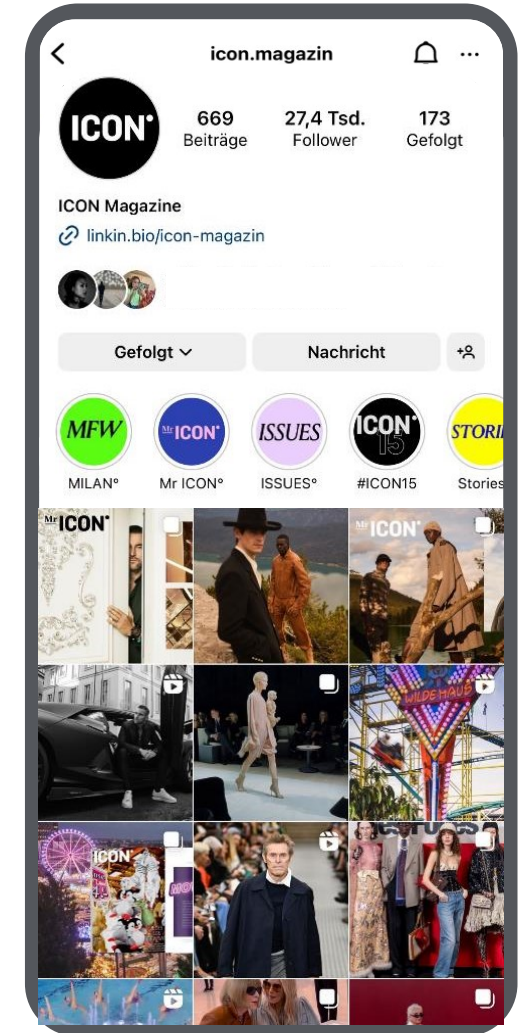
icon.magazin

ICON°

669
Beiträge

27,4 Tsd.
Follower

173
Gefolgt

ICON Magazine

linkin.bio/icon-magazin

Gefolgt

Nachricht

MFW
MILAN°

Mr ICON°
Mr ICON°

ISSUES
ISSUES°

ICON 15
#ICON15

STORI
Stories

Mr ICON°

Mr ICON°

WILDE MAUS

ICON